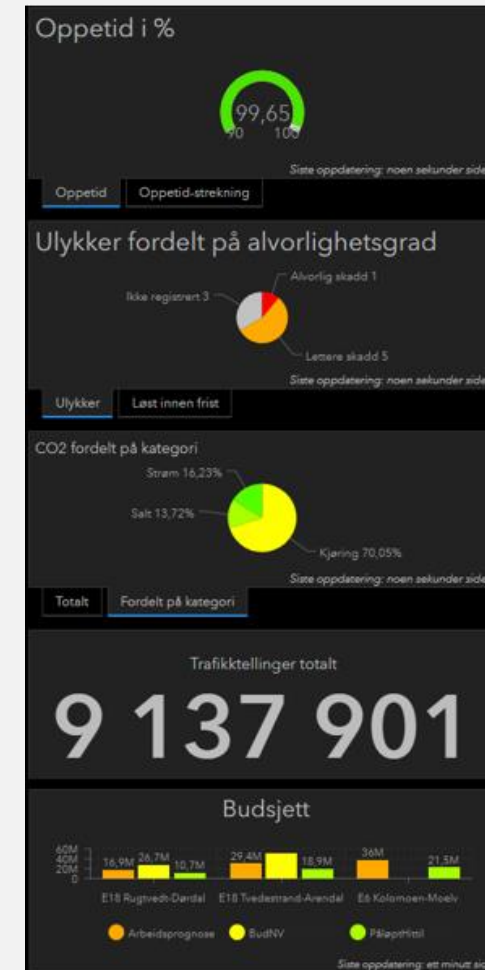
Oppetid i %

99,65
90 100

Siste oppdatering: noen sekunder side

Oppetid Oppetid-strekning

Ulykker fordelt på alvorlighetsgrad

Alvorlig skadd 1
Ikke registrert 3
Lettere skadd 5

Siste oppdatering: noen sekunder side

Ulykker Løst innen frist

CO2 fordelt på kategori

Strøm 16,23%
Salt 13,72%
Kjøring 70,05%

Siste oppdatering: noen sekunder side

Totalt Fordelt på kategori

Trafikktellinger totalt

9 137 901

Budsjett

60M
40M
20M
0

16,9M 26,7M 10,7M 29,4M 18,9M 36M 21,5M

E18 Rugtvedt-Dørdal E18 Tvedestrand-Arendal E6 Kolomoen-Moelv

Arbeidsprognose BudNV PåløptHittil

Siste oppdatering: ett minutt si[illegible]